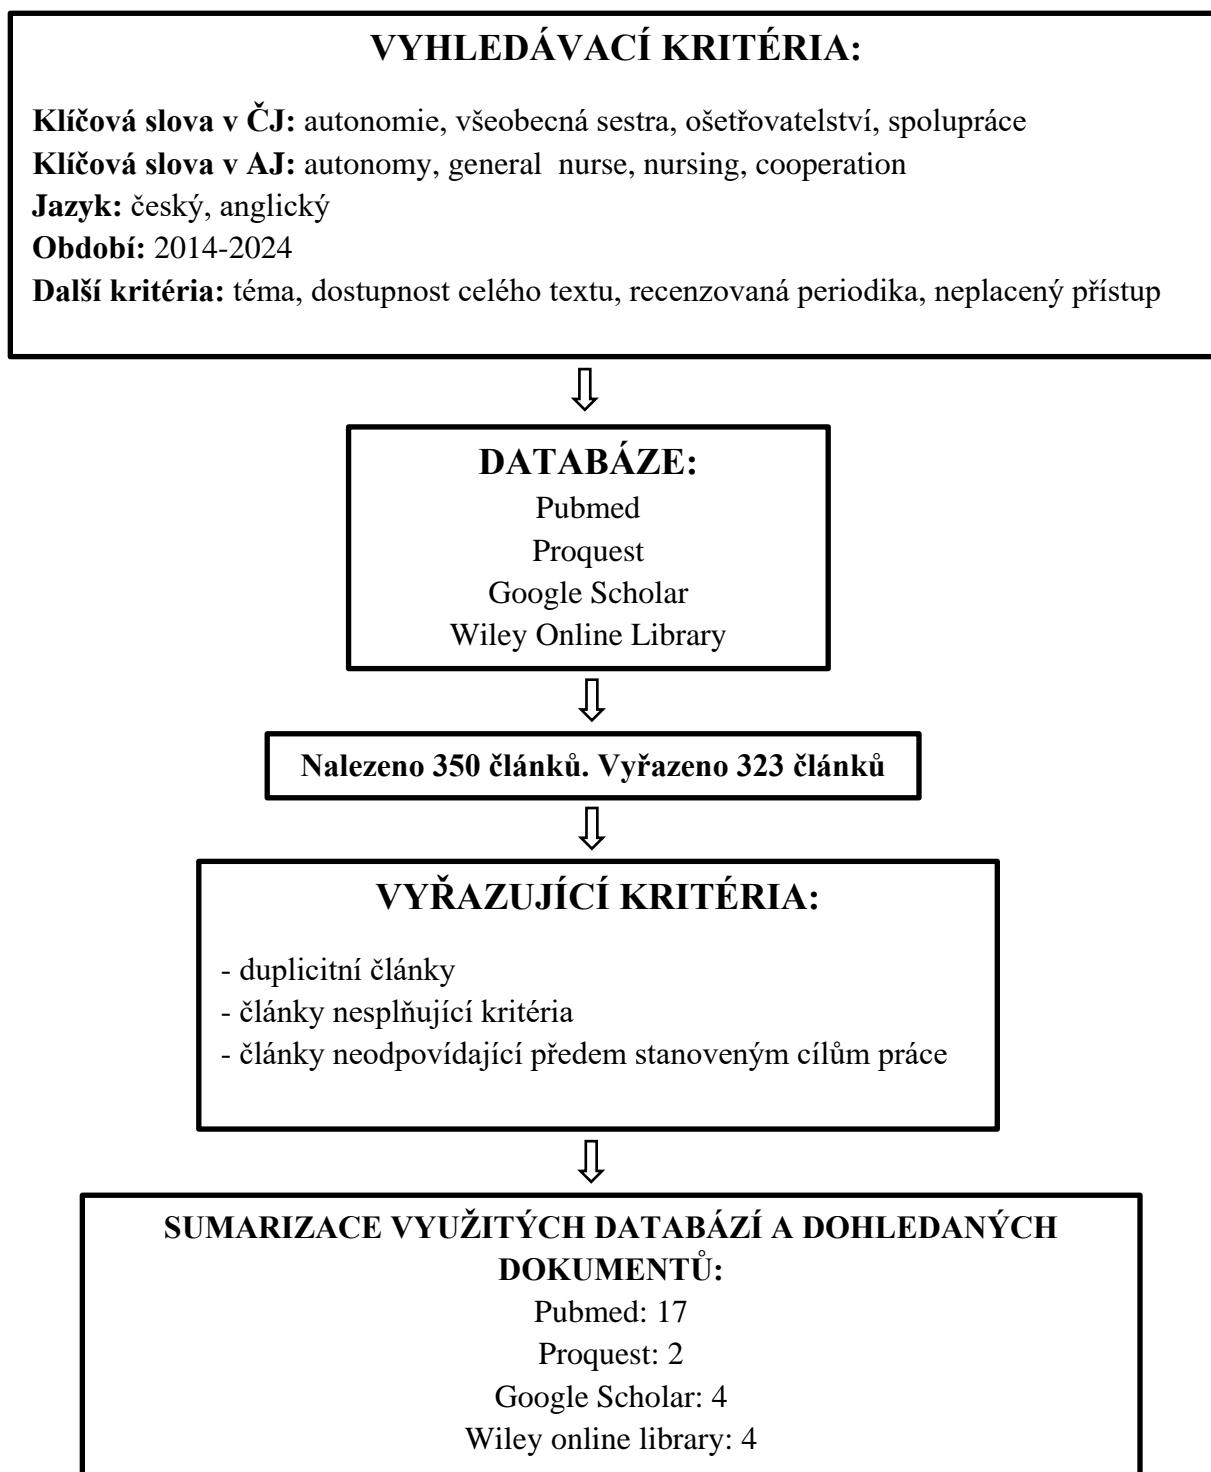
VYHLEDÁVACÍ KRITÉRIA:

Klíčová slova v ČJ: autonomie, všeobecná sestra, ošetřovatelství, spolupráce
Klíčová slova v AJ: autonomy, general nurse, nursing, cooperation
Jazyk: český, anglický
Období: 2014-2024
Další kritéria: téma, dostupnost celého textu, recenzovaná periodika, neplacený přístup

DATABÁZE:
Pubmed
Proquest
Google Scholar
Wiley Online Library

Nalezeno 350 článků. Vyřazeno 323 článků

VYŘAZUJÍCÍ KRITÉRIA:

- duplicitní články
- články nesplňující kritéria
- články neodpovídající předem stanoveným cílům práce

SUMARIZACE VYUŽITÝCH DATABÁZÍ A DOHLEDANÝCH DOKUMENTŮ:
Pubmed: 17
Proquest: 2
Google Scholar: 4
Wiley online library: 4